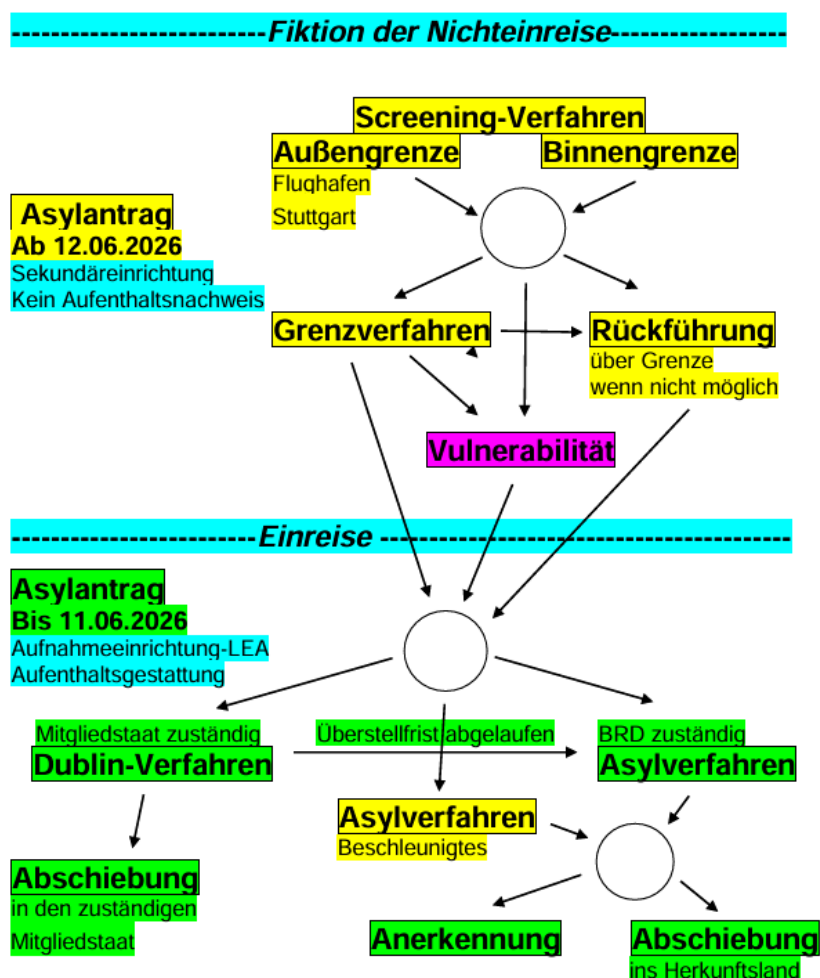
-------------------------Fiktion der Nichteinreise-----------------

Screening-Verfahren

Außengrenze

Flughafen

Stuttgart

Binnengrenze

Asylantrag

Ab 12.06.2026

Sekundäreinrichtung

Kein Aufenthaltsnachweis

Grenzverfahren

Rückführung

über Grenze

wenn nicht möglich

Vulnerabilität

-----------------------Einreise -----------------------------------------

Asylantrag

Bis 11.06.2026

Aufnahmeeinrichtung-LEA

Aufenthaltsgestattung

Mitgliedstaat zuständig

Dublin-Verfahren

Überstellfrist abgelaufen

BRD zuständig

Asylverfahren

Asylverfahren

Beschleunigtes

Abschiebung

in den zuständigen

Mitgliedstaat

Anerkennung

Abschiebung

ins Herkunftsland